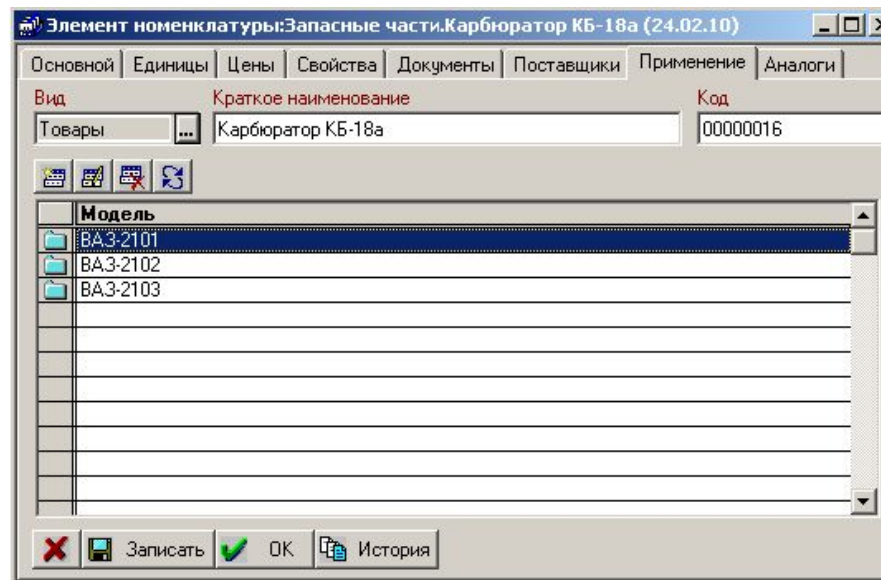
Элемент номенклатуры:Запасные части.Карбюратор КБ-18а (24.02.10)

Основной | Единицы | Цены | Свойства | Документы | Поставщики | Применение | Аналоги

Вид
Товары ...

Краткое наименование
Карбюратор КБ-18а

Код
00000016

| Модель |
|---|
| ВАЗ-2101 |
| ВАЗ-2102 |
| ВАЗ-2103 |

Записать OK История